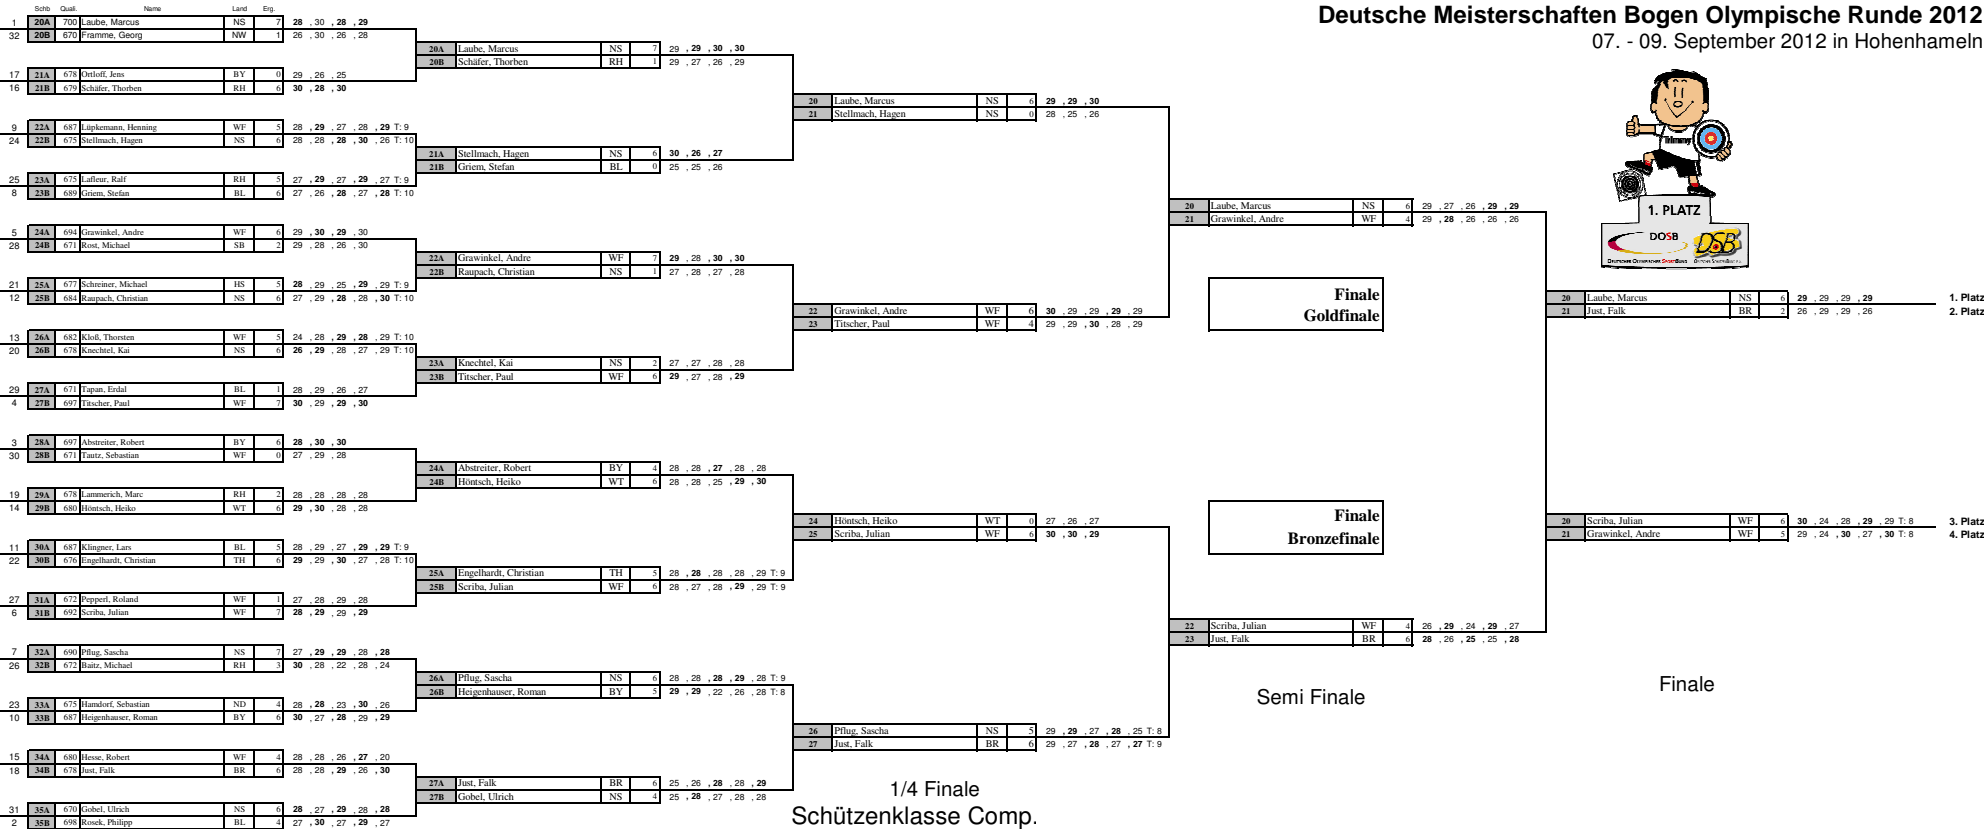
Deutsche Meisterschaften Bogen Olympische Runde 2012
07. - 09. September 2012 in Hohenhameln

| | Schb | Quali. | Name | Land | Erg. | |
|---|---|---|---|---|---|---|
| 1 | 20A | 700 | Laube, Marcus | NS | 7 | 28 , 30 , 28 , 29 |
| 32 | 20B | 670 | Framme, Georg | NW | 1 | 26 , 30 , 26 , 28 |
| 17 | 21A | 678 | Ortloff, Jens | BY | 0 | 29 , 26 , 25 |
| 16 | 21B | 679 | Schäfer, Thorben | RH | 6 | 30 , 28 , 30 |
| 9 | 22A | 687 | Lüpkemann, Henning | WF | 5 | 28 , 29 , 27 , 28 , 29 T: 9 |
| 24 | 22B | 675 | Stellmach, Hagen | NS | 6 | 28 , 28 , 28 , 30 , 26 T: 10 |
| 25 | 23A | 675 | Lafleur, Ralf | RH | 5 | 27 , 29 , 27 , 29 , 27 T: 9 |
| 8 | 23B | 689 | Griem, Stefan | BL | 6 | 27 , 26 , 28 , 27 , 28 T: 10 |
| 5 | 24A | 694 | Grawinkel, Andre | WF | 6 | 29 , 30 , 29 , 30 |
| 28 | 24B | 671 | Rost, Michael | SB | 2 | 29 , 28 , 26 , 30 |
| 21 | 25A | 677 | Schreiner, Michael | HS | 5 | 28 , 29 , 25 , 29 , 29 T: 9 |
| 12 | 25B | 684 | Raupach, Christian | NS | 6 | 27 , 29 , 28 , 28 , 30 T: 10 |
| 13 | 26A | 682 | Kloß, Thorsten | WF | 5 | 24 , 28 , 29 , 28 , 29 T: 10 |
| 20 | 26B | 678 | Knechtel, Kai | NS | 6 | 26 , 29 , 28 , 27 , 29 T: 10 |
| 29 | 27A | 671 | Tapan, Erdal | BL | 1 | 28 , 29 , 26 , 27 |
| 4 | 27B | 697 | Titscher, Paul | WF | 7 | 30 , 29 , 29 , 30 |
| 3 | 28A | 697 | Abstreiter, Robert | BY | 6 | 28 , 30 , 30 |
| 30 | 28B | 671 | Tautz, Sebastian | WF | 0 | 27 , 29 , 28 |
| 19 | 29A | 678 | Lammerich, Marc | RH | 2 | 28 , 28 , 28 , 28 |
| 14 | 29B | 680 | Höntsch, Heiko | WT | 6 | 29 , 30 , 28 , 28 |
| 11 | 30A | 687 | Klingner, Lars | BL | 5 | 28 , 29 , 27 , 29 , 29 T: 9 |
| 22 | 30B | 676 | Engelhardt, Christian | TH | 6 | 29 , 29 , 30 , 27 , 28 T: 10 |
| 27 | 31A | 672 | Pepperl, Roland | WF | 1 | 27 , 28 , 29 , 28 |
| 6 | 31B | 692 | Scriba, Julian | WF | 7 | 28 , 29 , 29 , 29 |
| 7 | 32A | 690 | Pflug, Sascha | NS | 7 | 27 , 29 , 29 , 28 , 28 |
| 26 | 32B | 672 | Baitz, Michael | RH | 3 | 30 , 28 , 22 , 28 , 24 |
| 23 | 33A | 675 | Hamdorf, Sebastian | ND | 4 | 28 , 28 , 23 , 30 , 26 |
| 10 | 33B | 687 | Heigenhauser, Roman | BY | 6 | 30 , 27 , 28 , 29 , 29 |
| 15 | 34A | 680 | Hesse, Robert | WF | 4 | 28 , 28 , 26 , 27 , 20 |
| 18 | 34B | 678 | Just, Falk | BR | 6 | 28 , 28 , 29 , 26 , 30 |
| 31 | 35A | 670 | Gobel, Ulrich | NS | 6 | 28 , 27 , 29 , 28 , 28 |
| 2 | 35B | 698 | Rosek, Philipp | BL | 4 | 27 , 30 , 27 , 29 , 27 |

| | | | | |
|---|---|---|---|---|
| 20A | Laube, Marcus | NS | 7 | 29 , 29 , 30 , 30 |
| 20B | Schäfer, Thorben | RH | 1 | 29 , 27 , 26 , 29 |
| 21A | Stellmach, Hagen | NS | 6 | 30 , 26 , 27 |
| 21B | Griem, Stefan | BL | 0 | 25 , 25 , 26 |
| 22A | Grawinkel, Andre | WF | 7 | 29 , 28 , 30 , 30 |
| 22B | Raupach, Christian | NS | 1 | 27 , 28 , 27 , 28 |
| 23A | Knechtel, Kai | NS | 2 | 27 , 27 , 28 , 28 |
| 23B | Titscher, Paul | WF | 6 | 29 , 27 , 28 , 29 |
| 24A | Abstreiter, Robert | BY | 4 | 28 , 28 , 27 , 28 , 28 |
| 24B | Höntsch, Heiko | WT | 6 | 28 , 28 , 25 , 29 , 30 |
| 25A | Engelhardt, Christian | TH | 5 | 28 , 28 , 28 , 28 , 29 T: 9 |
| 25B | Scriba, Julian | WF | 6 | 28 , 27 , 28 , 29 , 29 T: 9 |
| 26A | Pflug, Sascha | NS | 6 | 28 , 28 , 28 , 29 , 28 T: 9 |
| 26B | Heigenhauser, Roman | BY | 5 | 29 , 29 , 22 , 26 , 28 T: 8 |
| 27A | Just, Falk | BR | 6 | 25 , 26 , 28 , 28 , 29 |
| 27B | Gobel, Ulrich | NS | 4 | 25 , 28 , 27 , 28 , 28 |

| | | | | |
|---|---|---|---|---|
| 20 | Laube, Marcus | NS | 6 | 29 , 29 , 30 |
| 21 | Stellmach, Hagen | NS | 0 | 28 , 25 , 26 |
| 22 | Grawinkel, Andre | WF | 6 | 30 , 29 , 29 , 29 , 29 |
| 23 | Titscher, Paul | WF | 4 | 29 , 29 , 30 , 28 , 29 |
| 24 | Höntsch, Heiko | WT | 0 | 27 , 26 , 27 |
| 25 | Scriba, Julian | WF | 6 | 30 , 30 , 29 |
| 26 | Pflug, Sascha | NS | 5 | 29 , 29 , 27 , 28 , 25 T: 8 |
| 27 | Just, Falk | BR | 6 | 29 , 27 , 28 , 27 , 27 T: 9 |

1/4 Finale
Schützenklasse Comp.

| | | | | |
|---|---|---|---|---|
| 20 | Laube, Marcus | NS | 6 | 29 , 27 , 26 , 29 , 29 |
| 21 | Grawinkel, Andre | WF | 4 | 29 , 28 , 26 , 26 , 26 |
| 22 | Scriba, Julian | WF | 4 | 26 , 29 , 24 , 29 , 27 |
| 23 | Just, Falk | BR | 6 | 28 , 26 , 25 , 25 , 28 |

Finale
Goldfinale

Finale
Bronzefinale

Semi Finale

1. PLATZ
DOSB
DSB

| | | | | | |
|---|---|---|---|---|---|
| 20 | Laube, Marcus | NS | 6 | 29 , 29 , 29 , 29 | 1. Platz |
| 21 | Just, Falk | BR | 2 | 26 , 29 , 29 , 26 | 2. Platz |
| 20 | Scriba, Julian | WF | 6 | 30 , 24 , 28 , 29 , 29 T: 8 | 3. Platz |
| 21 | Grawinkel, Andre | WF | 5 | 29 , 24 , 30 , 27 , 30 T: 8 | 4. Platz |

Finale